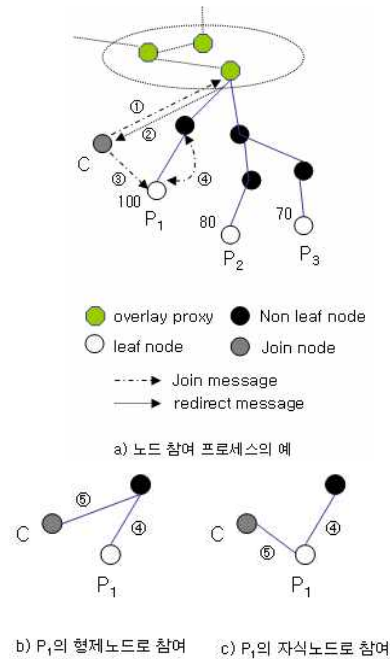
①
②
C
③
④
100
$P_1$
80
70
$P_2$
$P_3$

overlay proxy
Non leaf node
leaf node
Join node
Join message
redirect message

a) 노드 참여 프로세스의 예

⑤
C
④
$P_1$

C
⑤
④
$P_1$

b) $P_1$의 형제노드로 참여

c) $P_1$의 자식노드로 참여